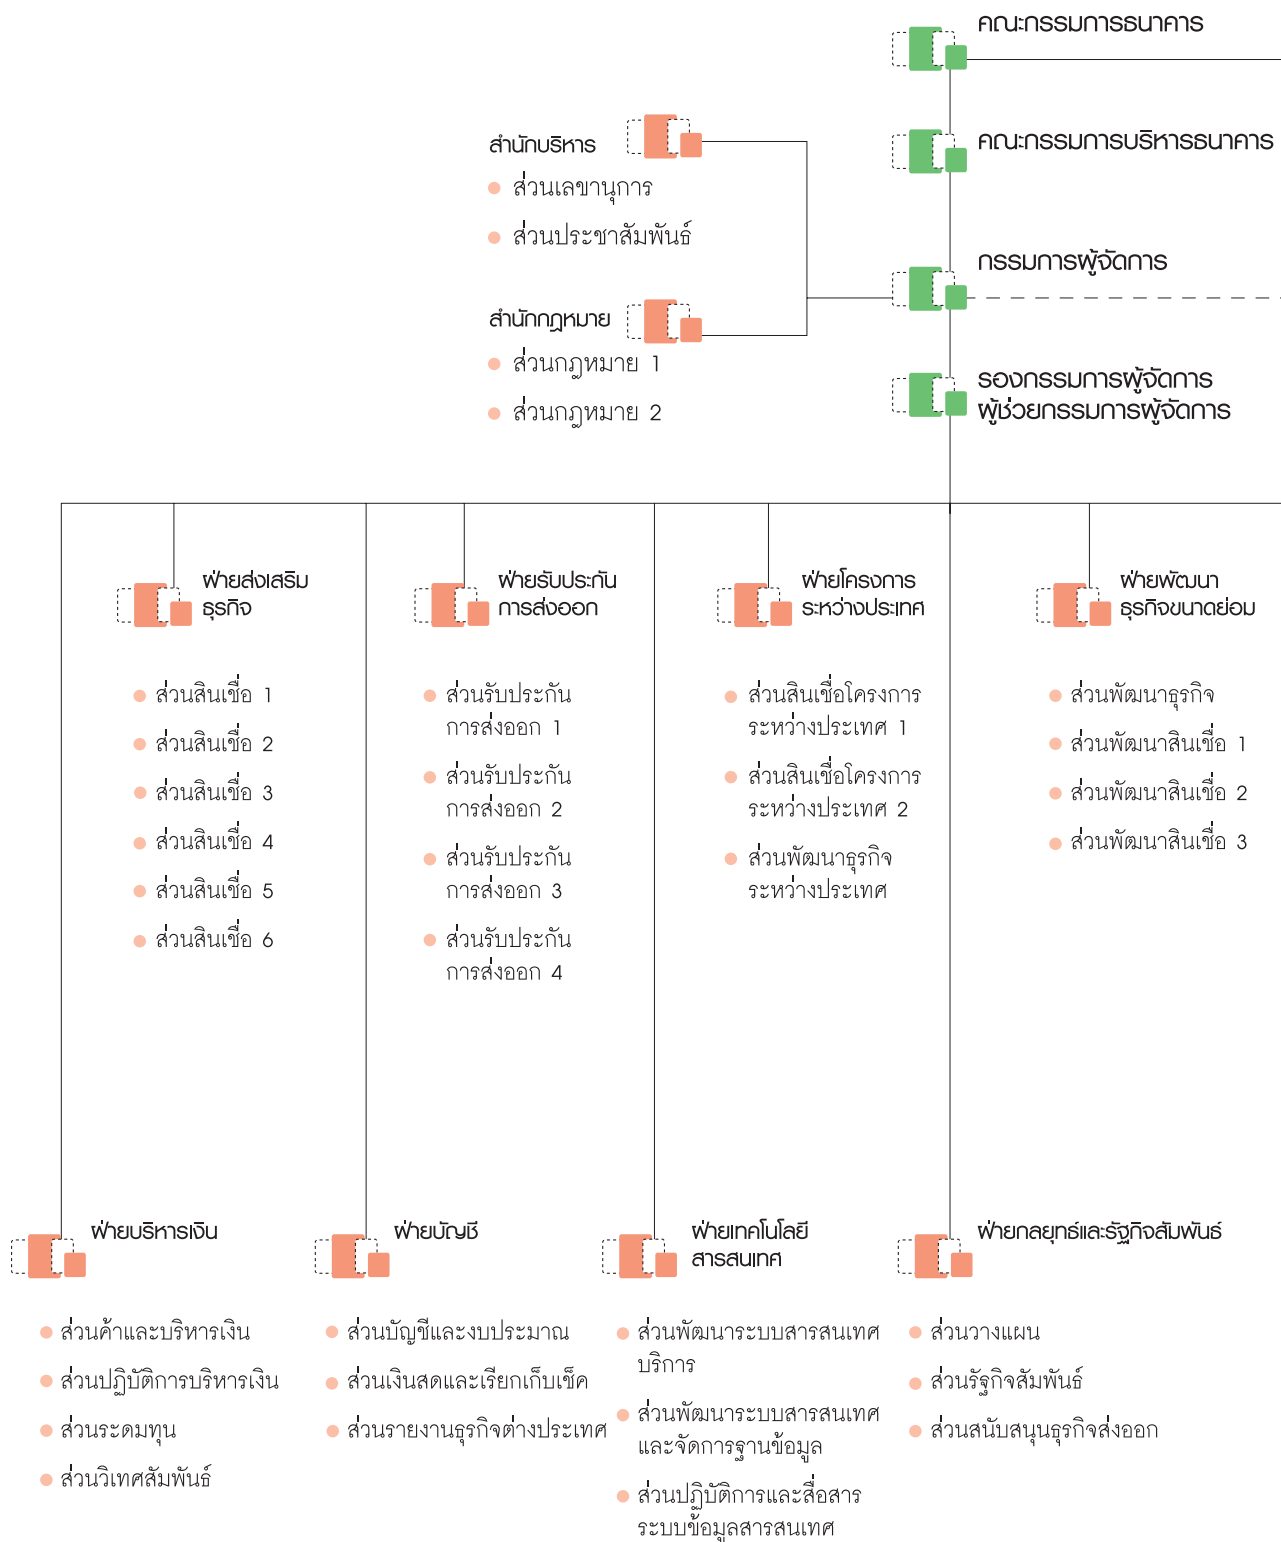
คณะกรรมการธนาคาร

คณะกรรมการบริหารธนาคาร

กรรมการผู้จัดการ

รองกรรมการผู้จัดการ
ผู้ช่วยกรรมการผู้จัดการ

สำนักบริหาร
- ส่วนเลขานุการ
- ส่วนประชาสัมพันธ์

สำนักกฎหมาย
- ส่วนกฎหมาย 1
- ส่วนกฎหมาย 2

ฝ่ายส่งเสริมธุรกิจ
- ส่วนสินเชื่อ 1
- ส่วนสินเชื่อ 2
- ส่วนสินเชื่อ 3
- ส่วนสินเชื่อ 4
- ส่วนสินเชื่อ 5
- ส่วนสินเชื่อ 6

ฝ่ายรับประกันการส่งออก
- ส่วนรับประกันการส่งออก 1
- ส่วนรับประกันการส่งออก 2
- ส่วนรับประกันการส่งออก 3
- ส่วนรับประกันการส่งออก 4

ฝ่ายโครงการระหว่างประเทศ
- ส่วนสินเชื่อโครงการระหว่างประเทศ 1
- ส่วนสินเชื่อโครงการระหว่างประเทศ 2
- ส่วนพัฒนาธุรกิจระหว่างประเทศ

ฝ่ายพัฒนาธุรกิจขนาดย่อม
- ส่วนพัฒนาธุรกิจ
- ส่วนพัฒนาสินเชื่อ 1
- ส่วนพัฒนาสินเชื่อ 2
- ส่วนพัฒนาสินเชื่อ 3

ฝ่ายบริหารเงิน
- ส่วนค้าและบริหารเงิน
- ส่วนปฏิบัติการบริหารเงิน
- ส่วนระดมทุน
- ส่วนวิเทศสัมพันธ์

ฝ่ายบัญชี
- ส่วนบัญชีและงบประมาณ
- ส่วนเงินสดและเรียกเก็บเช็ค
- ส่วนรายงานธุรกิจต่างประเทศ

ฝ่ายเทคโนโลยีสารสนเทศ
- ส่วนพัฒนาระบบสารสนเทศบริการ
- ส่วนพัฒนาระบบสารสนเทศและจัดการฐานข้อมูล
- ส่วนปฏิบัติการและสื่อสารระบบข้อมูลสารสนเทศ

ฝ่ายกลยุทธ์และรัฐกิจสัมพันธ์
- ส่วนวางแผน
- ส่วนรัฐกิจสัมพันธ์
- ส่วนสนับสนุนธุรกิจส่งออก